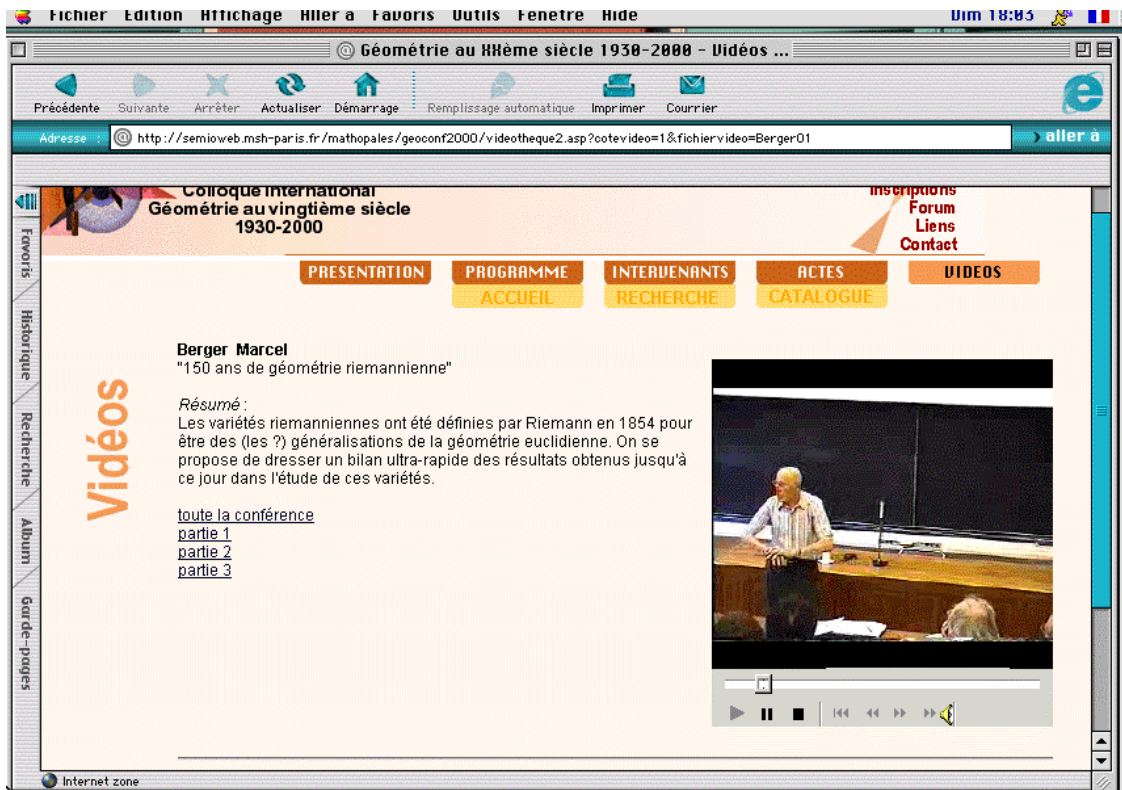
Fichier Edition Affichage Aller à Favoris Outils Fenêtre Aide Dim 18:03

Géométrie au XXème siècle 1930-2000 - Vidéos ...

Précédente Suivante Arrêter Actualiser Démarrage Remplissage automatique Imprimer Courrier

Adresse : http://semioweb.msh-paris.fr/mathopales/geoconf2000/videotheque2.asp?cotevideo=1&fichiervideo=Berger01 aller à

Colloque International
Géométrie au vingtième siècle
1930-2000

Inscriptions
Forum
Liens
Contact

PRESENTATION PROGRAMME INTERVENANTS ACTES VIDEOS
ACCUEIL RECHERCHE CATALOGUE

Favoris Historique Recherche Album Garde-pages

Vidéos

Berger Marcel
"150 ans de géométrie riemannienne"

Résumé :
Les variétés riemanniennes ont été définies par Riemann en 1854 pour être des (les ?) généralisations de la géométrie euclidienne. On se propose de dresser un bilan ultra-rapide des résultats obtenus jusqu'à ce jour dans l'étude de ces variétés.

toute la conférence
partie 1
partie 2
partie 3

Internet zone